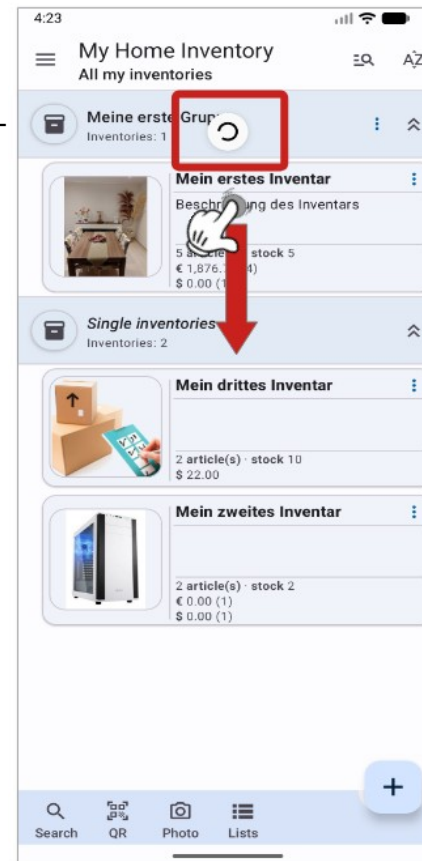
4:23

My Home Inventory
All my inventories

AZ

Meine erste Grup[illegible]
Inventories: 1

Mein erstes Inventar
Besch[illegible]ung des Inventars

5 a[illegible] stock 5
€ 1,876.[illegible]
$ 0.00 (1)

Single inventories
Inventories: 2

Mein drittes Inventar

2 article(s) · stock 10
$ 22.00

Mein zweites Inventar

2 article(s) · stock 2
€ 0.00 (1)
$ 0.00 (1)

+

Search
QR
Photo
Lists